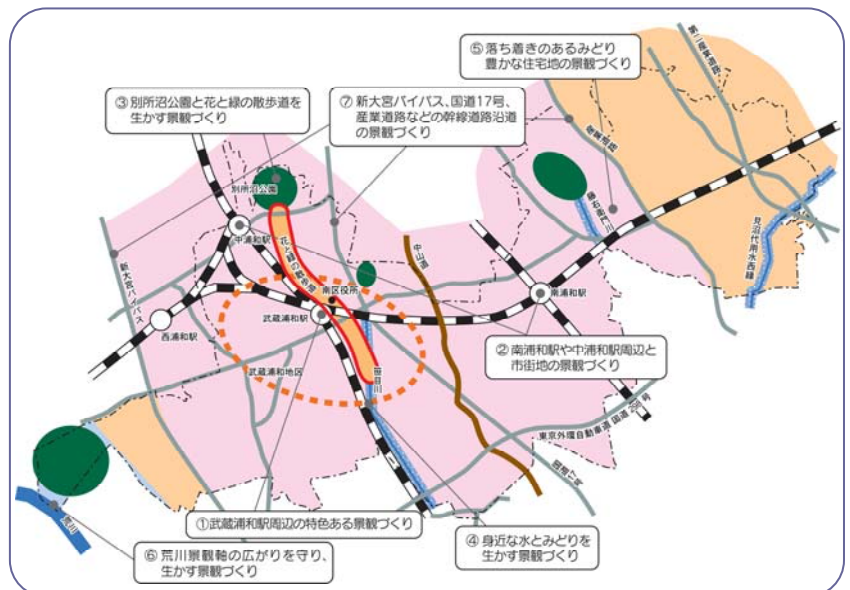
⑤ 落ち着きのあるみどり豊かな住宅地の景観づくり

③ 別所沼公園と花と緑の散歩道を生かす景観づくり

⑦ 新大宮バイパス、国道17号、産業道路などの幹線道路沿道の景観づくり

別所沼公園

中浦和駅

花と緑の散歩道

南区役所

中山道

南浦和駅

新大宮バイパス

西浦和駅

武蔵浦和駅

武蔵浦和地区

笹目川

② 南浦和駅や中浦和駅周辺と市街地の景観づくり

東京外環自動車道

荒川

① 武蔵浦和駅周辺の特色ある景観づくり

④ 身近な水とみどりを生かす景観づくり

⑥ 荒川景観軸の広がりを守り、生かす景観づくり

見沼代用水西縁

藤右衛門川